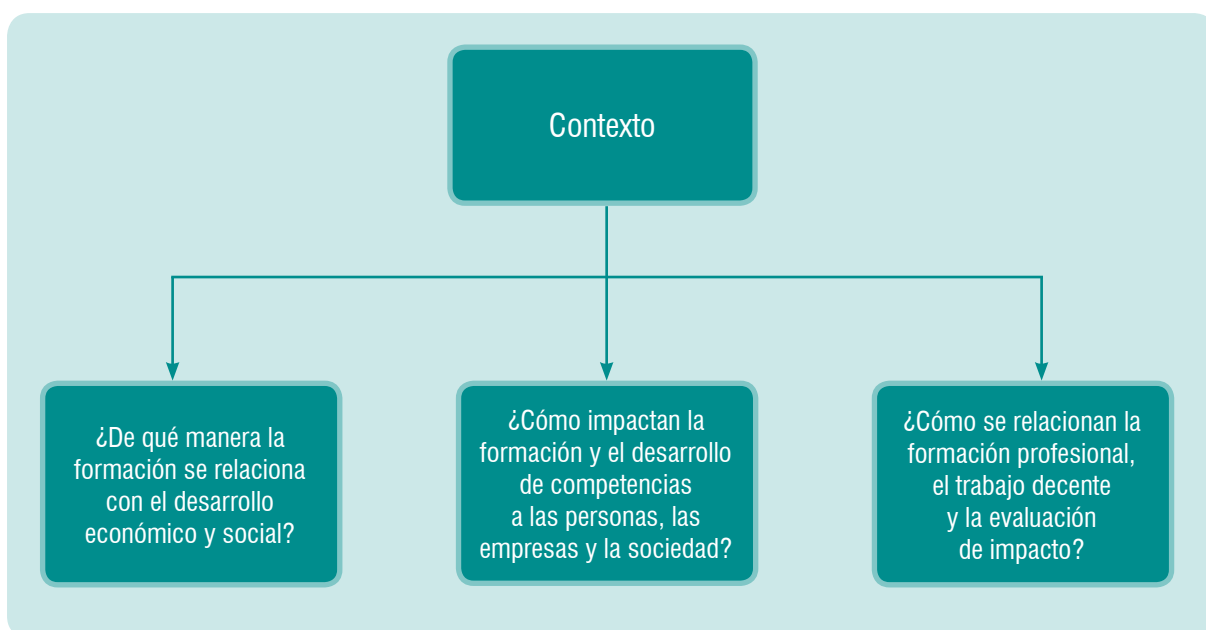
Contexto

¿De qué manera la formación se relaciona con el desarrollo económico y social?

¿Cómo impactan la formación y el desarrollo de competencias a las personas, las empresas y la sociedad?

¿Cómo se relacionan la formación profesional, el trabajo decente y la evaluación de impacto?